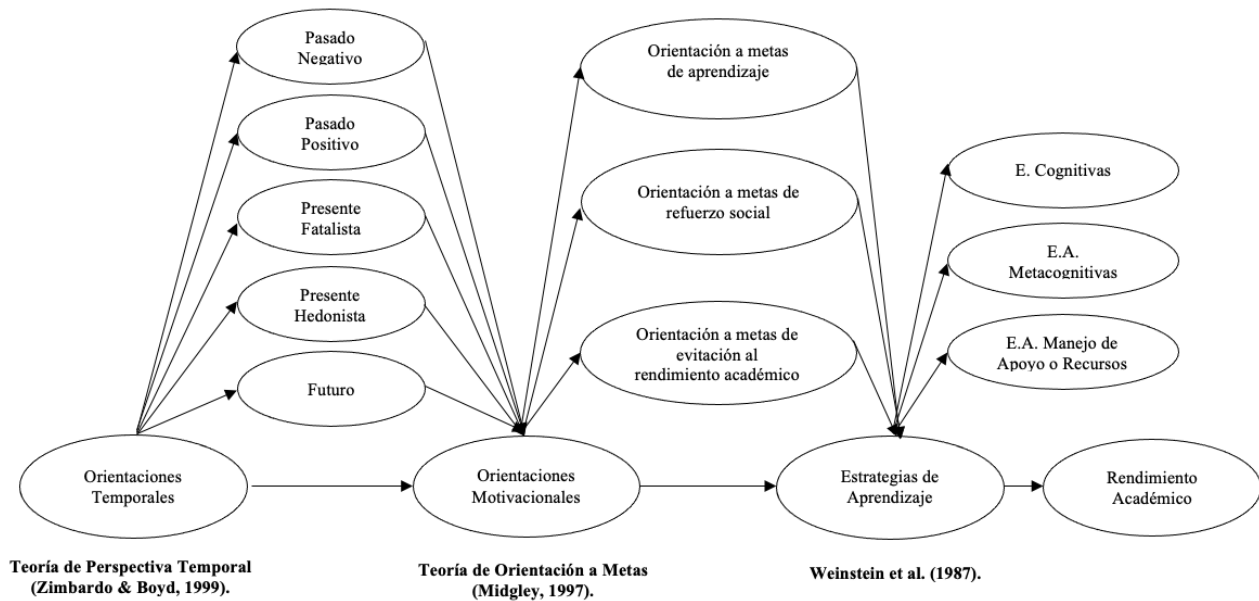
Pasado Negativo

Pasado Positivo

Presente Fatalista

Presente Hedonista

Futuro

Orientación a metas de aprendizaje

Orientación a metas de refuerzo social

Orientación a metas de evitación al rendimiento académico

E. Cognitivas

E.A. Metacognitivas

E.A. Manejo de Apoyo o Recursos

Orientaciones Temporales

Orientaciones Motivacionales

Estrategias de Aprendizaje

Rendimiento Académico

Teoría de Perspectiva Temporal (Zimbardo & Boyd, 1999).

Teoría de Orientación a Metas (Midgley, 1997).

Weinstein et al. (1987).